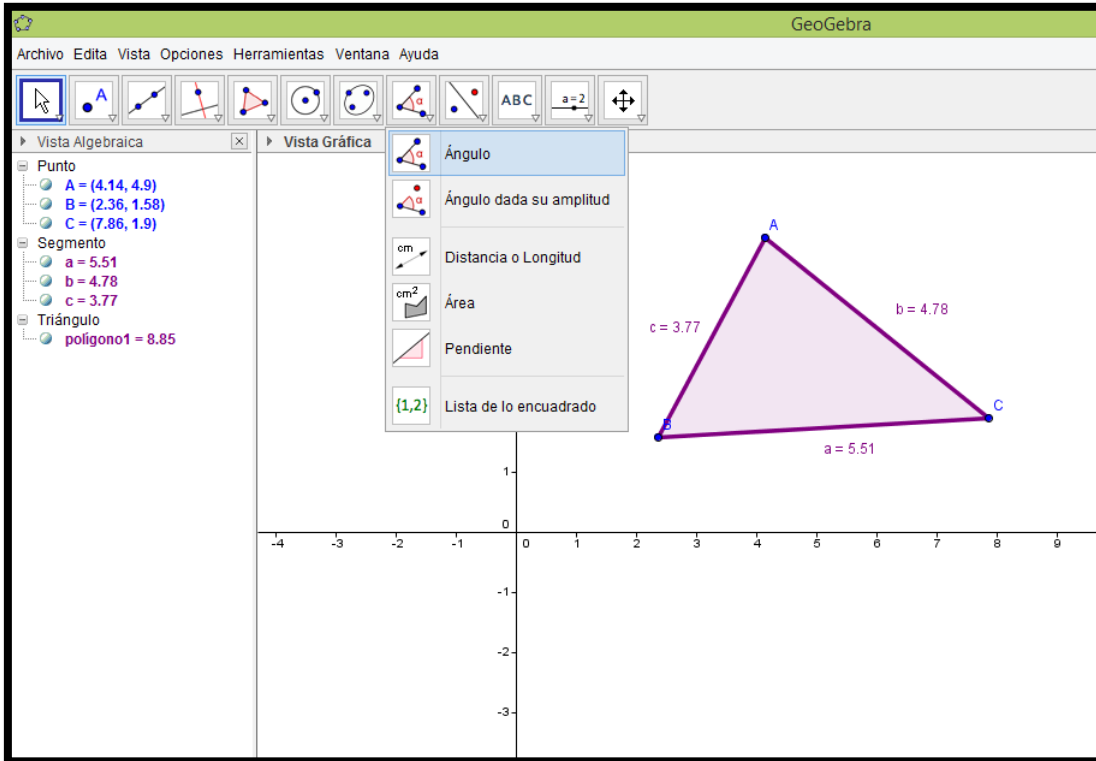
GeoGebra

Archivo Edita Vista Opciones Herramientas Ventana Ayuda

ABC
a = 2

Vista Algebraica
Punto
A = (4.14, 4.9)
B = (2.36, 1.58)
C = (7.86, 1.9)
Segmento
a = 5.51
b = 4.78
c = 3.77
Triángulo
polígono1 = 8.85

Vista Gráfica

Ángulo
Ángulo dada su amplitud
cm
Distancia o Longitud
$cm^2$
Área
Pendiente
{1,2}
Lista de lo encuadrado

A
B
C
c = 3.77
b = 4.78
a = 5.51

1
0
-1
-2
-3
-4 -3 -2 -1 0 1 2 3 4 5 6 7 8 9